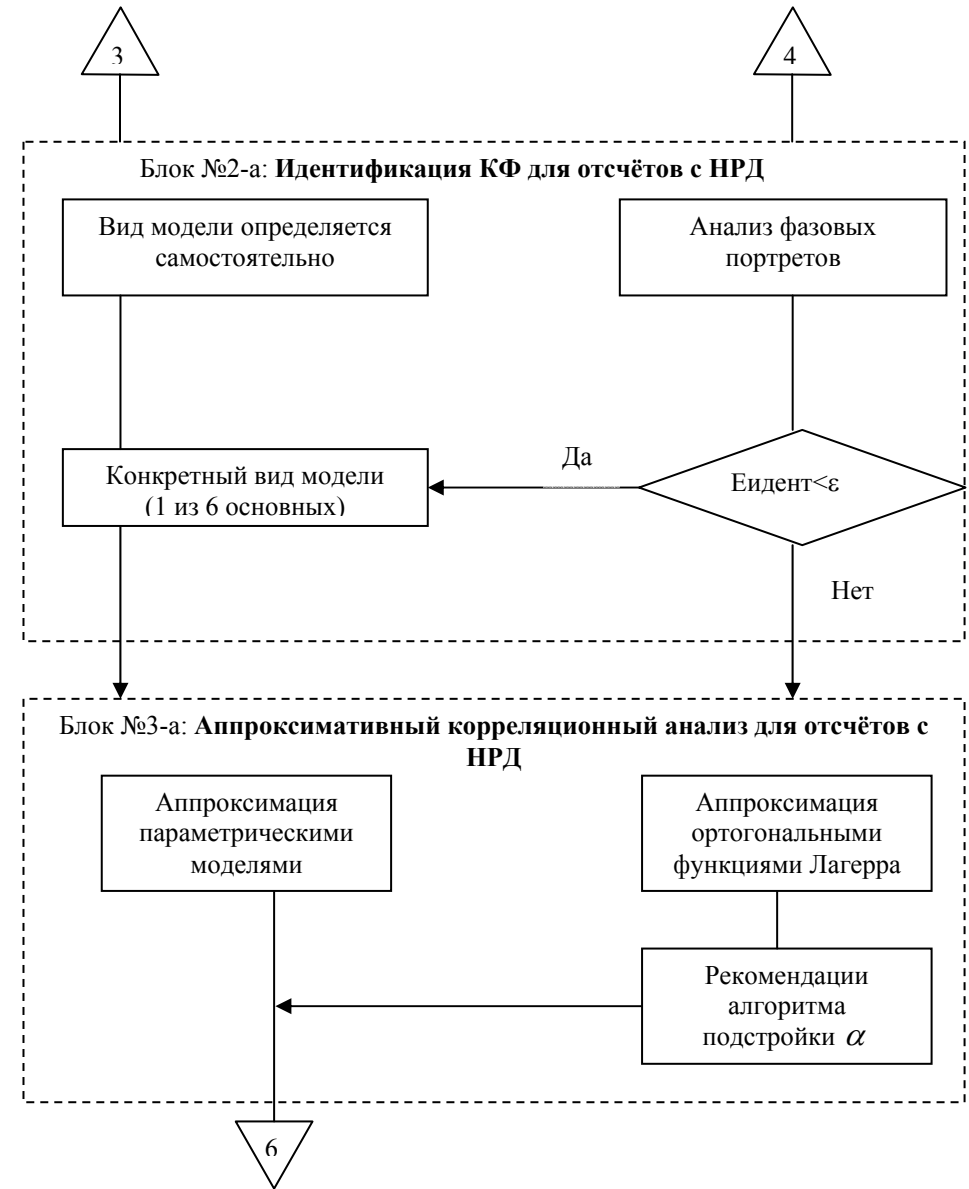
3

4

Блок №2-а: **Идентификация КФ для отсчётов с НРД**

Вид модели определяется самостоятельно

Анализ фазовых портретов

Да

Конкретный вид модели (1 из 6 основных)

Еидент<ε

Нет

Блок №3-а: **Аппроксимативный корреляционный анализ для отсчётов с НРД**

Аппроксимация параметрическими моделями

Аппроксимация ортогональными функциями Лагерра

Рекомендации алгоритма подстройки $\alpha$

6